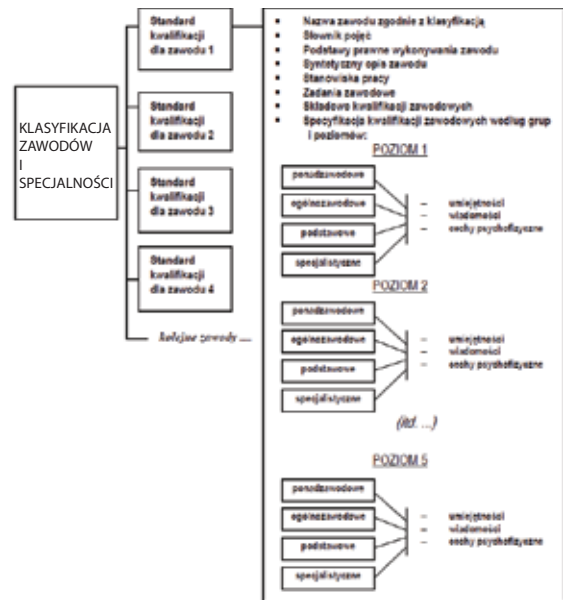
KLASYFIKACJA ZAWODÓW I SPECJALNOŚCI

Standard kwalifikacji dla zawodu 1

Standard kwalifikacji dla zawodu 2

Standard kwalifikacji dla zawodu 3

Standard kwalifikacji dla zawodu 4

Kolejne zawody ....

- Nazwa zawodu zgodnie z klasyfikacją
- Słownik pojęć
- Podstawy prawne wykonywania zawodu
- Syntetyczny opis zawodu
- Stanowiska pracy
- Zadania zawodowe
- Składowe kwalifikacji zawodowych
- Specyfikacja kwalifikacji zawodowych według grup i poziomów:

POZIOM 1

ponadzawodowe
ogólnozawodowe
podstawowe
specjalistyczne

– umiejętności
– wiadomości
– cechy psychofizyczne

POZIOM 2

ponadzawodowe
ogólnozawodowe
podstawowe
specjalistyczne

– umiejętności
– wiadomości
– cechy psychofizyczne

(itd. ...)

POZIOM 5

ponadzawodowe
ogólnozawodowe
podstawowe
specjalistyczne

– umiejętności
– wiadomości
– cechy psychofizyczne